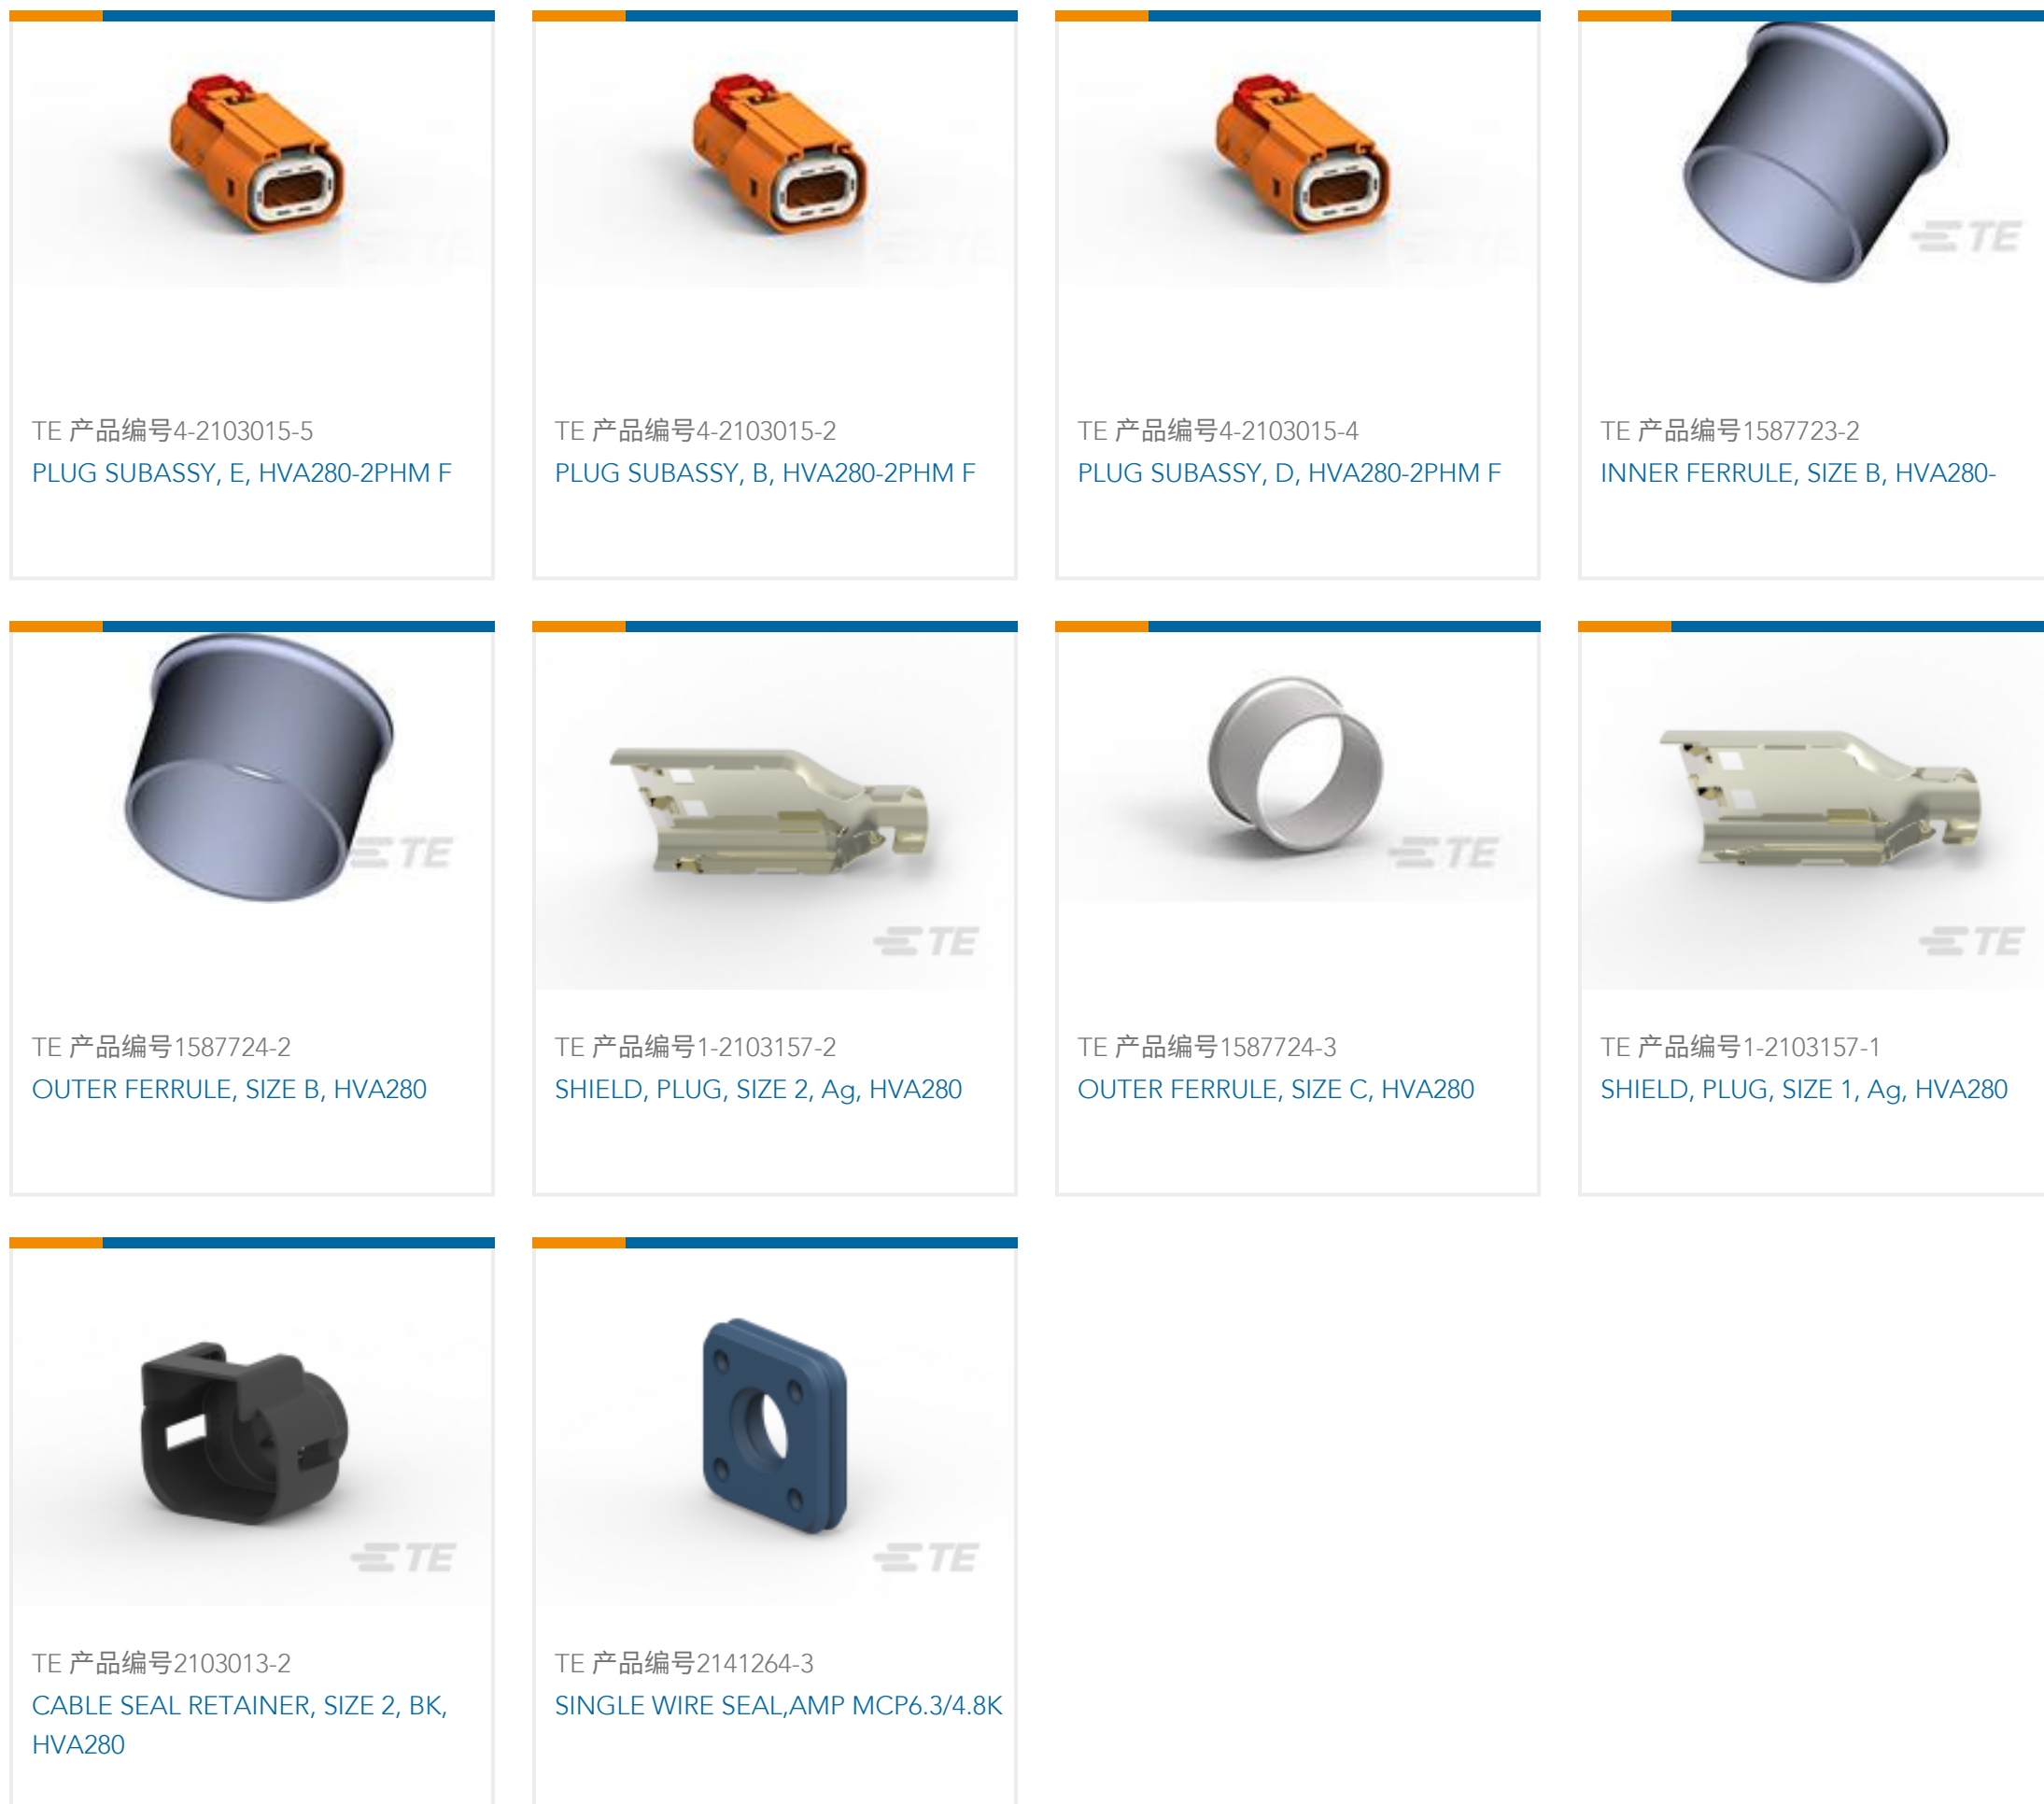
TE 产品编号4-2103015-5
PLUG SUBASSY, E, HVA280-2PHM F

TE 产品编号4-2103015-2
PLUG SUBASSY, B, HVA280-2PHM F

TE 产品编号4-2103015-4
PLUG SUBASSY, D, HVA280-2PHM F

TE
TE 产品编号1587723-2
INNER FERRULE, SIZE B, HVA280-

TE
TE 产品编号1587724-2
OUTER FERRULE, SIZE B, HVA280

TE
TE 产品编号1-2103157-2
SHIELD, PLUG, SIZE 2, Ag, HVA280

TE
TE 产品编号1587724-3
OUTER FERRULE, SIZE C, HVA280

TE
TE 产品编号1-2103157-1
SHIELD, PLUG, SIZE 1, Ag, HVA280

TE
TE 产品编号2103013-2
CABLE SEAL RETAINER, SIZE 2, BK, HVA280

TE
TE 产品编号2141264-3
SINGLE WIRE SEAL,AMP MCP6.3/4.8K